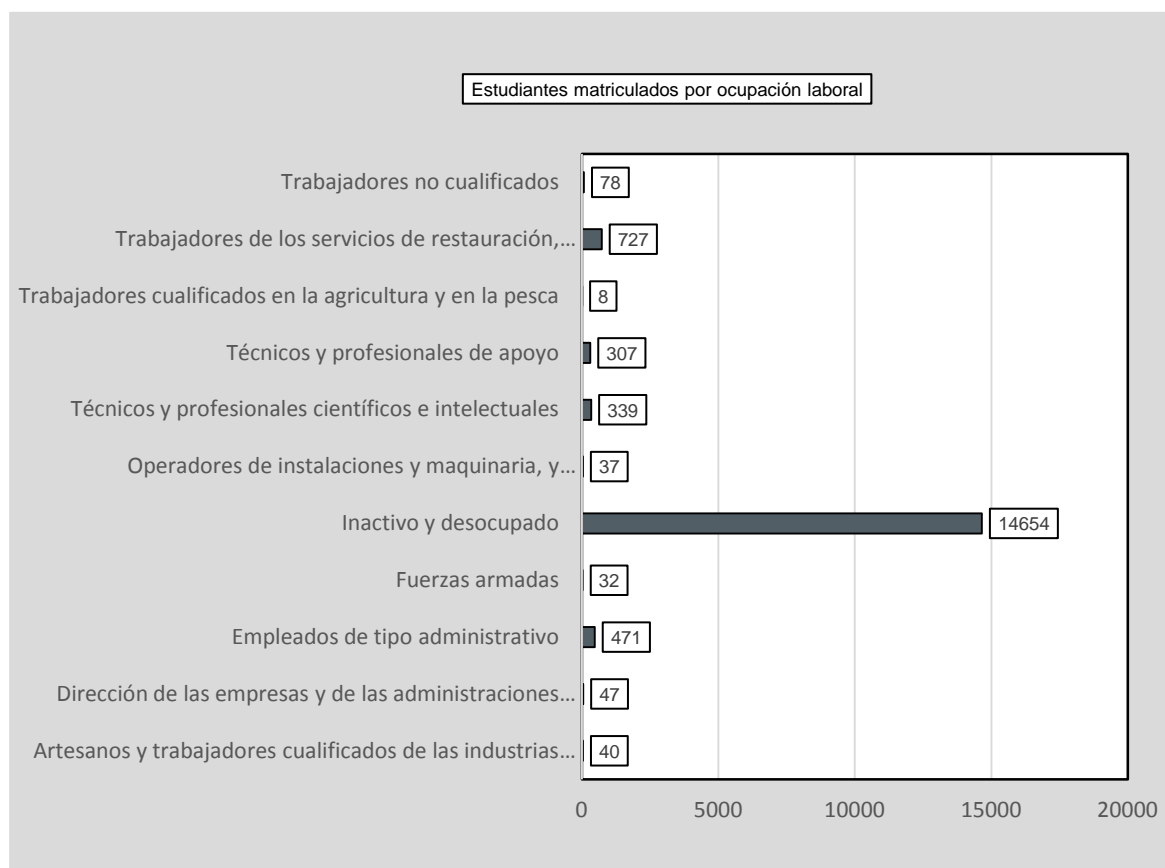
Estudiantes matriculados por ocupación laboral

| Categoría | Valor |
|---|---|
| Trabajadores no cualificados | 78 |
| Trabajadores de los servicios de restauración,… | 727 |
| Trabajadores cualificados en la agricultura y en la pesca | 8 |
| Técnicos y profesionales de apoyo | 307 |
| Técnicos y profesionales científicos e intelectuales | 339 |
| Operadores de instalaciones y maquinaria, y… | 37 |
| Inactivo y desocupado | 14654 |
| Fuerzas armadas | 32 |
| Empleados de tipo administrativo | 471 |
| Dirección de las empresas y de las administraciones… | 47 |
| Artesanos y trabajadores cualificados de las industrias… | 40 |

0 5000 10000 15000 20000